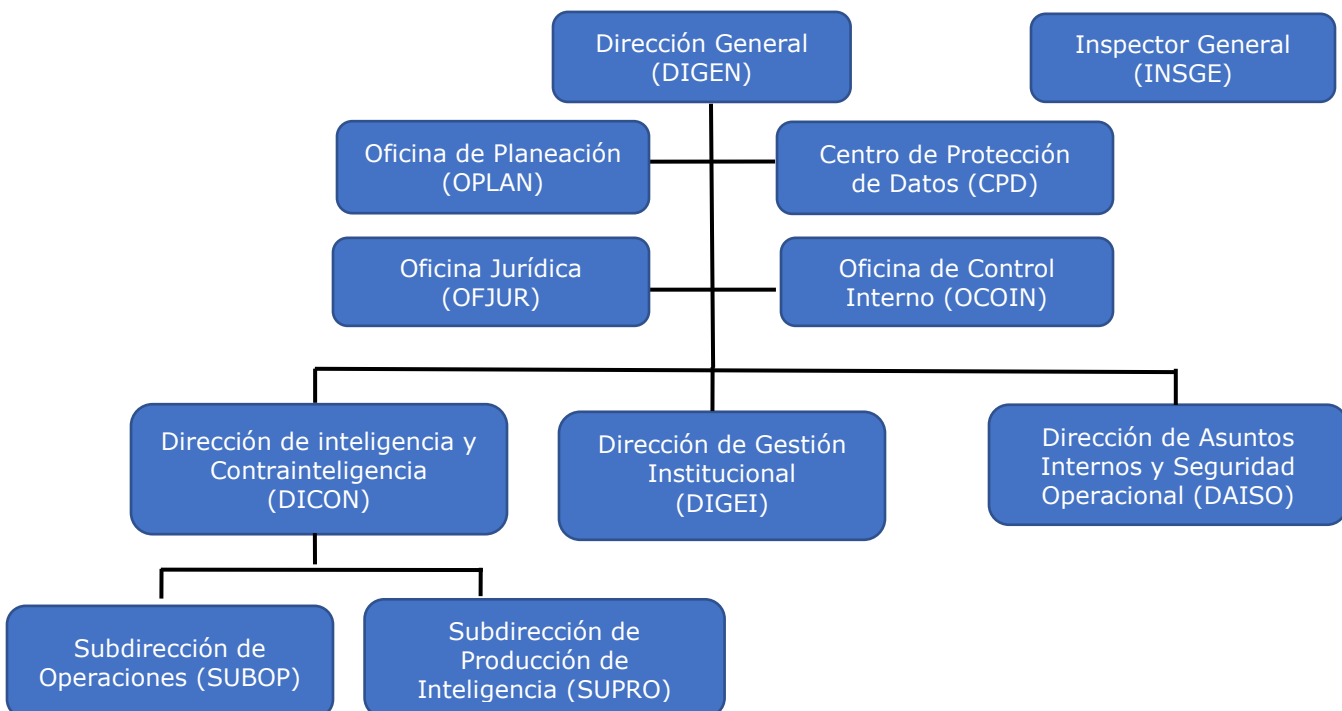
Dirección General
(DIGEN)

Inspector General
(INSGE)

Oficina de Planeación
(OPLAN)

Centro de Protección
de Datos (CPD)

Oficina Jurídica
(OFJUR)

Oficina de Control
Interno (OCOIN)

Dirección de inteligencia y
Contrainteligencia
(DICON)

Dirección de Gestión
Institucional
(DIGEI)

Dirección de Asuntos
Internos y Seguridad
Operacional (DAISO)

Subdirección de
Operaciones (SUBOP)

Subdirección de
Producción de
Inteligencia (SUPRO)